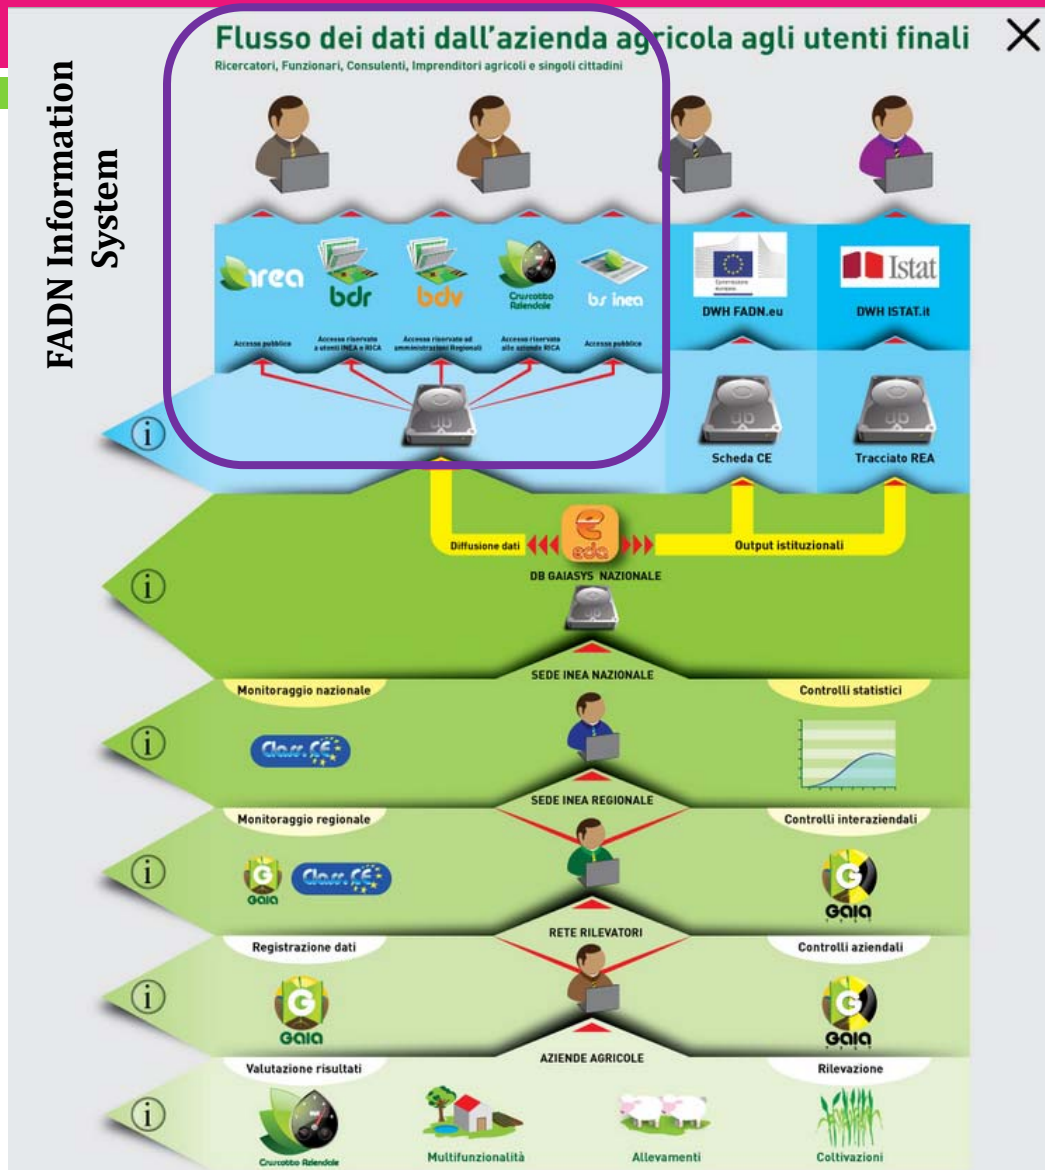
FADN Information System

Flusso dei dati dall'azienda agricola agli utenti finali

Ricercatori, Funzionari, Consulenti, Imprenditori agricoli e singoli cittadini

rea

bdr

bdv

Cruscotto Aziendale

bs inea

DWH FADN.eu

Istat

DWH ISTAT.it

Accesso pubblico

Accesso riservato a utenti INEA e RICA

Accesso riservato ad amministrazioni Regionali

Accesso riservato alle aziende RICA

Accesso pubblico

Scheda CE

Tracciato REA

Diffusione dati

eda

Output istituzionali

DB GAIASYS NAZIONALE

SEDE INEA NAZIONALE

Monitoraggio nazionale

Controlli statistici

Class.CE

SEDE INEA REGIONALE

Monitoraggio regionale

Controlli interaziendali

Gaia

Class.CE

Gaia

RETE RILEVATORI

Registrazione dati

Controlli aziendali

Gaia

Gaia

AZIENDE AGRICOLE

Valutazione risultati

Rilevazione

Cruscotto Aziendale

Multifunzionalità

Allevamenti

Coltivazioni